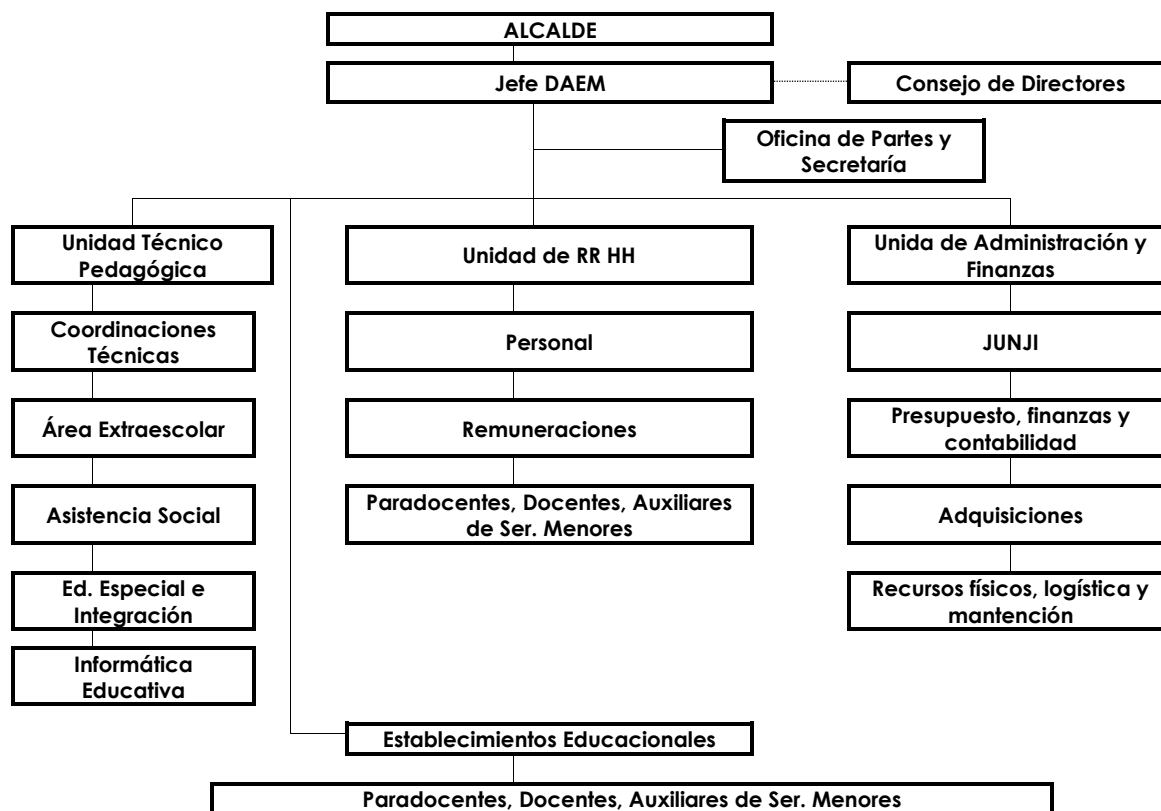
ALCALDE

Jefe DAEM

Consejo de Directores

Oficina de Partes y Secretaría

Unidad Técnico Pedagógica

Coordinaciones Técnicas

Área Extraescolar

Asistencia Social

Ed. Especial e Integración

Informática Educativa

Unidad de RR HH

Personal

Remuneraciones

Paradocentes, Docentes, Auxiliares de Ser. Menores

Unida de Administración y Finanzas

JUNJI

Presupuesto, finanzas y contabilidad

Adquisiciones

Recursos físicos, logística y mantención

Establecimientos Educacionales

Paradocentes, Docentes, Auxiliares de Ser. Menores